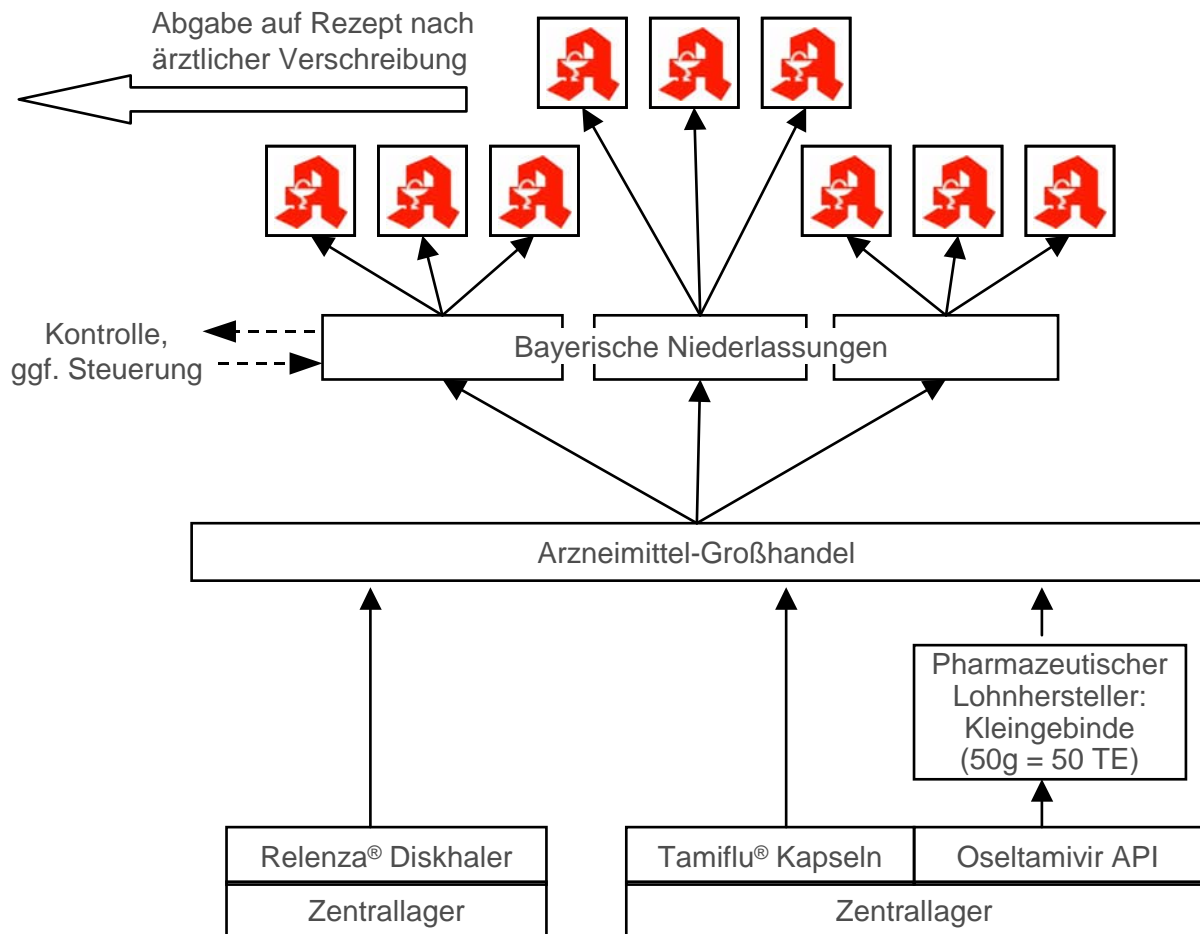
Abgabe auf Rezept nach ärztlicher Verschreibung

Kontrolle, ggf. Steuerung

Bayerische Niederlassungen

Arzneimittel-Großhandel

Pharmazeutischer Lohnhersteller: Kleingebinde (50g = 50 TE)

Relenza® Diskhaler

Zentrallager

Tamiflu® Kapseln

Oseltamivir API

Zentrallager